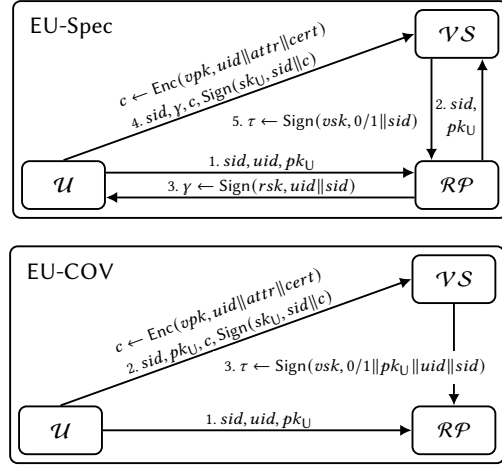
EU-Spec

$\mathcal{VS}$

$c \leftarrow \text{Enc}(vpk, uid\|attr\|cert)$

4. $sid, \gamma, c, \text{Sign}(sk_U, sid\|c)$

5. $\tau \leftarrow \text{Sign}(vsk, 0/1\|sid)$

2. $sid$, $pk_U$

1. $sid, uid, pk_U$

$\mathcal{U}$

3. $\gamma \leftarrow \text{Sign}(rsk, uid\|sid)$

$\mathcal{RP}$

EU-COV

$\mathcal{VS}$

$c \leftarrow \text{Enc}(vpk, uid\|attr\|cert)$

2. $sid, pk_U, c, \text{Sign}(sk_U, sid\|c)$

3. $\tau \leftarrow \text{Sign}(vsk, 0/1\|pk_U\|uid\|sid)$

$\mathcal{U}$

1. $sid, uid, pk_U$

$\mathcal{RP}$